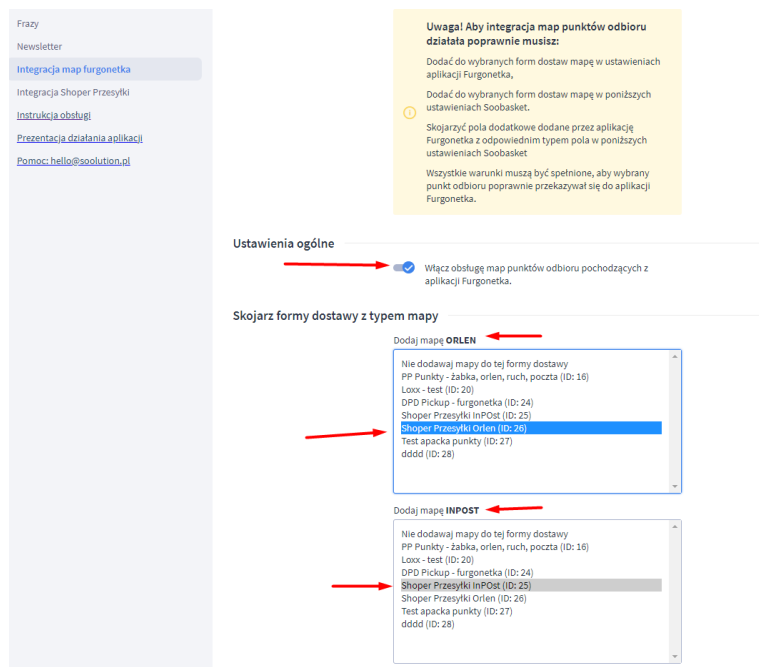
Frazy
Newsletter
Integracja map furgonetka
Integracja Shoper Przesyłki
Instrukcja obsługi
Prezentacja działania aplikacji
Pomoc: hello@soolution.pl

Uwaga! Aby integracja map punktów odbioru działała poprawnie musisz:

Dodać do wybranych form dostaw mapę w ustawieniach aplikacji Furgonetka,

Dodać do wybranych form dostaw mapę w poniższych ustawieniach Soobasket

Skojarzyć pola dodatkowe dodane przez aplikację Furgonetka z odpowiednim typem pola w poniższych ustawieniach Soobasket

Wszystkie warunki muszą być spełnione, aby wybrany punkt odbioru poprawnie przekazywał się do aplikacji Furgonetka.

Ustawienia ogólne

Włącz obsługę map punktów odbioru pochodzących z aplikacji Furgonetka.

Skojarz formy dostawy z typem mapy

Dodaj mapę ORLEN

Nie dodawaj mapy do tej formy dostawy
PP Punkty - żabka, orlen, ruch, poczta (ID: 16)
Loxx - test (ID: 20)
DPD Pickup - furgonetka (ID: 24)
Shoper Przesyłki InPOst (ID: 25)
Shoper Przesyłki Orlen (ID: 26)
Test apacka punkty (ID: 27)
dddd (ID: 28)

Dodaj mapę INPOST

Nie dodawaj mapy do tej formy dostawy
PP Punkty - żabka, orlen, ruch, poczta (ID: 16)
Loxx - test (ID: 20)
DPD Pickup - furgonetka (ID: 24)
Shoper Przesyłki InPOst (ID: 25)
Shoper Przesyłki Orlen (ID: 26)
Test apacka punkty (ID: 27)
dddd (ID: 28)